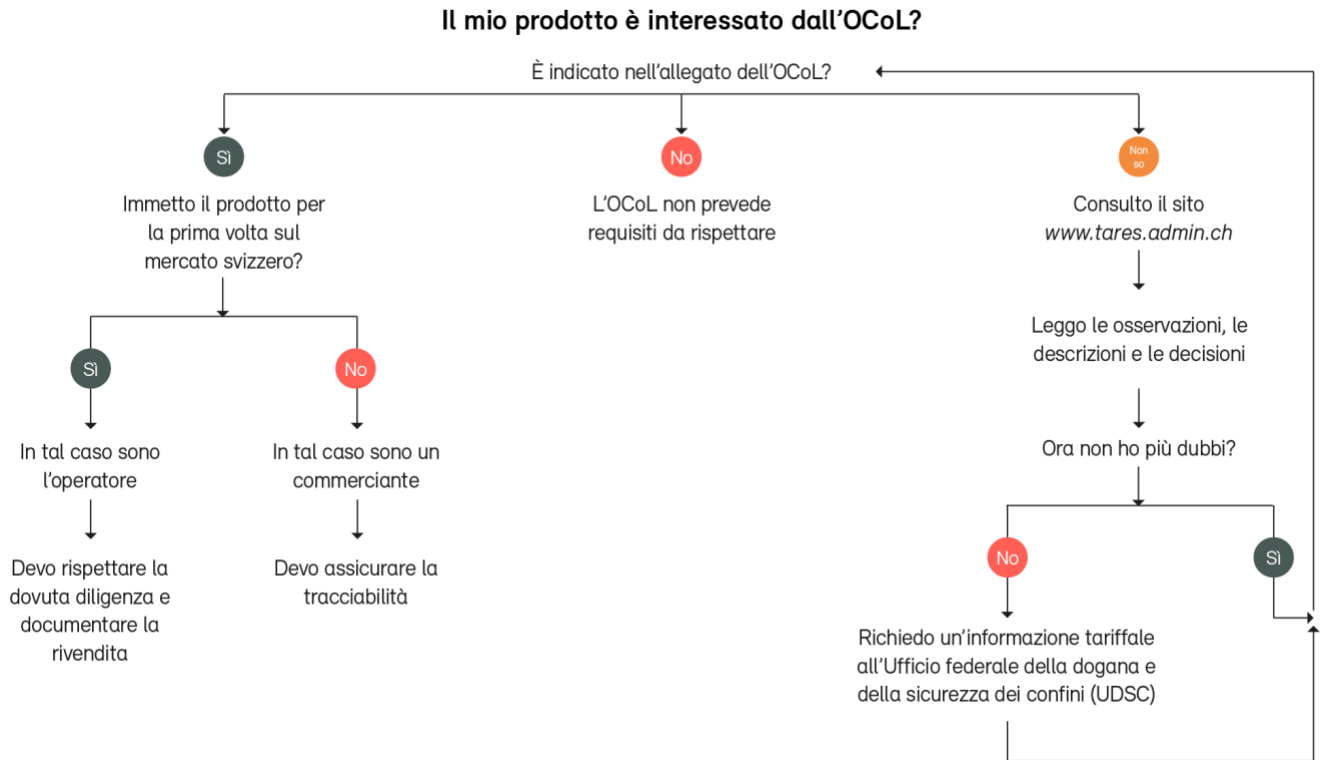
Il mio prodotto è interessato dall’OCoL?

È indicato nell’allegato dell’OCoL?

Sì

Immetto il prodotto per la prima volta sul mercato svizzero?

Sì

In tal caso sono l’operatore

Devo rispettare la dovuta diligenza e documentare la rivendita

No

In tal caso sono un commerciante

Devo assicurare la tracciabilità

No

L’OCoL non prevede requisiti da rispettare

Non so

Consulto il sito *www.tares.admin.ch*

Leggo le osservazioni, le descrizioni e le decisioni

Ora non ho più dubbi?

No

Richiedo un’informazione tariffale all’Ufficio federale della dogana e della sicurezza dei confini (UDSC)

Sì